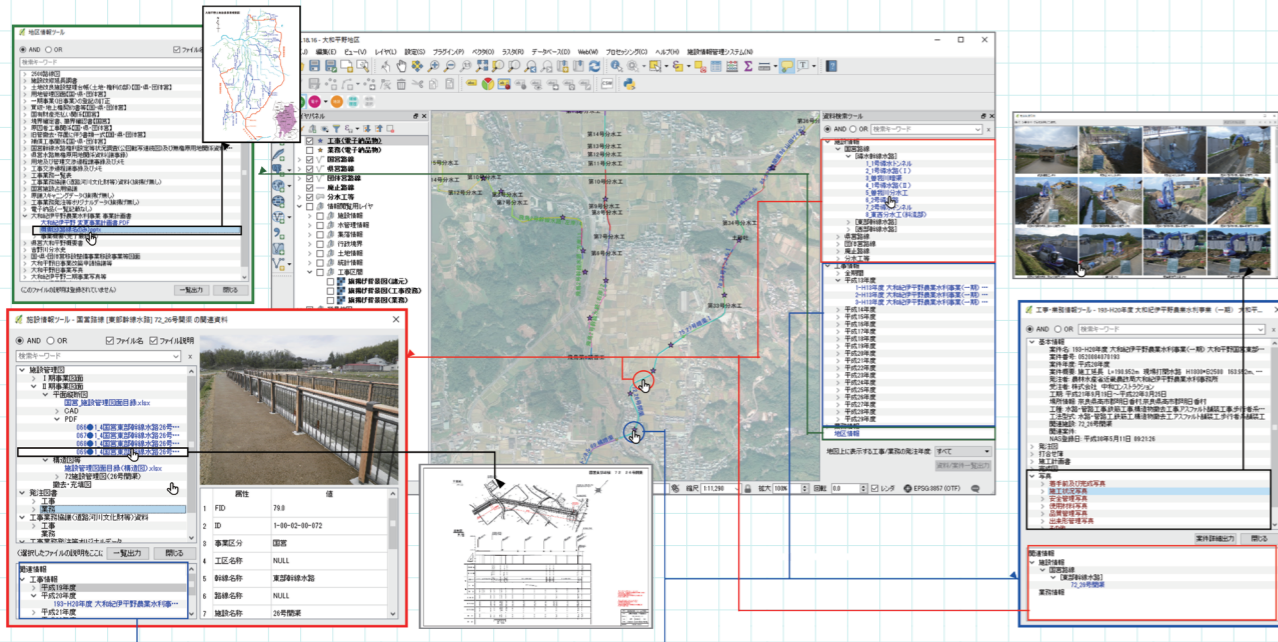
地区情報ツール

AND OR ファイル名

検索キーワード

(このファイルの説明は登録されていません)

一覧出力 閉じる

.18.16 - 大和平野地区

編集(E) ビュー(V) レイヤ(L) 設定(S) プラグイン(P) ベクタ(O) ラスタ(R) データベース(D) Web(W) プロセッシング(C) ヘルプ(H) 施設情報管理システム(M)

レイヤパネル

工事(電子納品物)
業務(電子納品物)
国営路線
県営路線
団体営路線
廃止路線
分水工
分水工等
情報閲覧用レイヤ
施設情報
水管理情報
集落情報
行政境界
土地情報
統計情報
工事区間
旗揚げ背景図(縦元)
旗揚げ背景図(工事段取)
旗揚げ背景図(業務)

資料検索ツール

AND OR 検索キーワード

施設情報
国営路線
[国水幹線水路]
1号導水トンネル
2号導水路(Ⅰ)
3号管理棟
4号導水路(Ⅱ)
5号管理棟
6号導水路(Ⅲ)
7号導水トンネル
8号導水路(Ⅳ)
9号送水口(揚水ポンプ)
[東部幹線水路]
県営路線
[国営路線]
廃止路線
分水工
工事情報
全期間
平成18年度
H18年度 大和紀伊平野農業水利事業(一期)…
H18年度 大和紀伊平野農業水利事業(一期)…
平成19年度
平成20年度
平成21年度
平成22年度
平成23年度
平成24年度
平成25年度
平成26年度
平成27年度
平成28年度
平成29年度
平成30年度
令和元年度
令和2年度
令和3年度
地区情報

地図上に表示する工事/業務の発注年度 すべて

縮尺 1:11,290 拡大 100% 回転 0.0 レンダ EPSG:3857 (OTF)

施設情報ツール - 国営路線 [東部幹線水路] 72_26号開渠 の関連資料

AND OR ファイル名 ファイル説明

検索キーワード

施設管理図
Ⅰ期事業図面
Ⅱ期事業図面
平面横断図
国営_施設管理図面目録.xlsx
CAD
PDF
構造図等
施設管理図面目録(構造図).xlsx
72施設管理図(26号開渠)
撮影・完成図
附属資料
工事
業務
工事業務協議(道路河川文化財等)資料
工事
業務

(選択したファイルの説明をここに 一覧出力 閉じる

関連情報
工事情報
平成19年度
平成20年度
193-H20年度 大和紀伊平野農業水利事…
平成21年度

| | 属性 | 値 |
|---|---|---|
| 1 | FID | 79.0 |
| 2 | ID | 1-00-02-00-072 |
| 3 | 事業区分 | 国営 |
| 4 | 路線名称 | NULL |
| 5 | 幹線名称 | 東部幹線水路 |
| 6 | 路線名称 | NULL |
| 7 | 施設名称 | 26号開渠 |

工事・業務情報ツール - 193-H20年度 大和紀伊平野農業水利事業(一期) 大和平…

AND OR 検索キーワード

基本情報
案件名: 193-H20年度 大和紀伊平野農業水利事業(一期) 大和平野国営東部…
平成20年度
発注者: 農林水産省近畿農政局大和紀伊平野農業水利事業所
打合せ簿
施工計画書
写真
着手前及び完成写真
施工状況写真
安全管理写真
使用材料写真
品質管理写真
出来形管理写真

案件詳細出力 閉じる

関連情報
施設情報
国営路線
[東部幹線水路]
72_26号開渠
業務情報